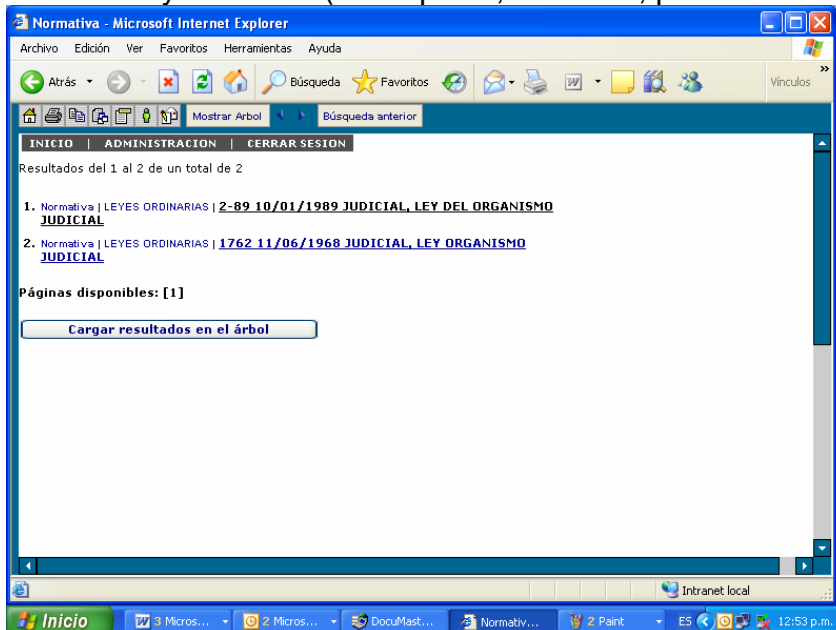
Normativa - Microsoft Internet Explorer

Archivo Edición Ver Favoritos Herramientas Ayuda

Atrás Búsqueda Favoritos Vínculos

Mostrar Arbol Búsqueda anterior

INICIO | ADMINISTRACION | CERRAR SESION

Resultados del 1 al 2 de un total de 2

1. Normativa | LEYES ORDINARIAS | 2-89 10/01/1989 JUDICIAL, LEY DEL ORGANISMO JUDICIAL

2. Normativa | LEYES ORDINARIAS | 1762 11/06/1968 JUDICIAL, LEY ORGANISMO JUDICIAL

Páginas disponibles: [1]

Cargar resultados en el árbol

Intranet local

Inicio 3 Micros... 2 Micros... DocuMast... Normativ... 2 Paint ES 12:53 p.m.